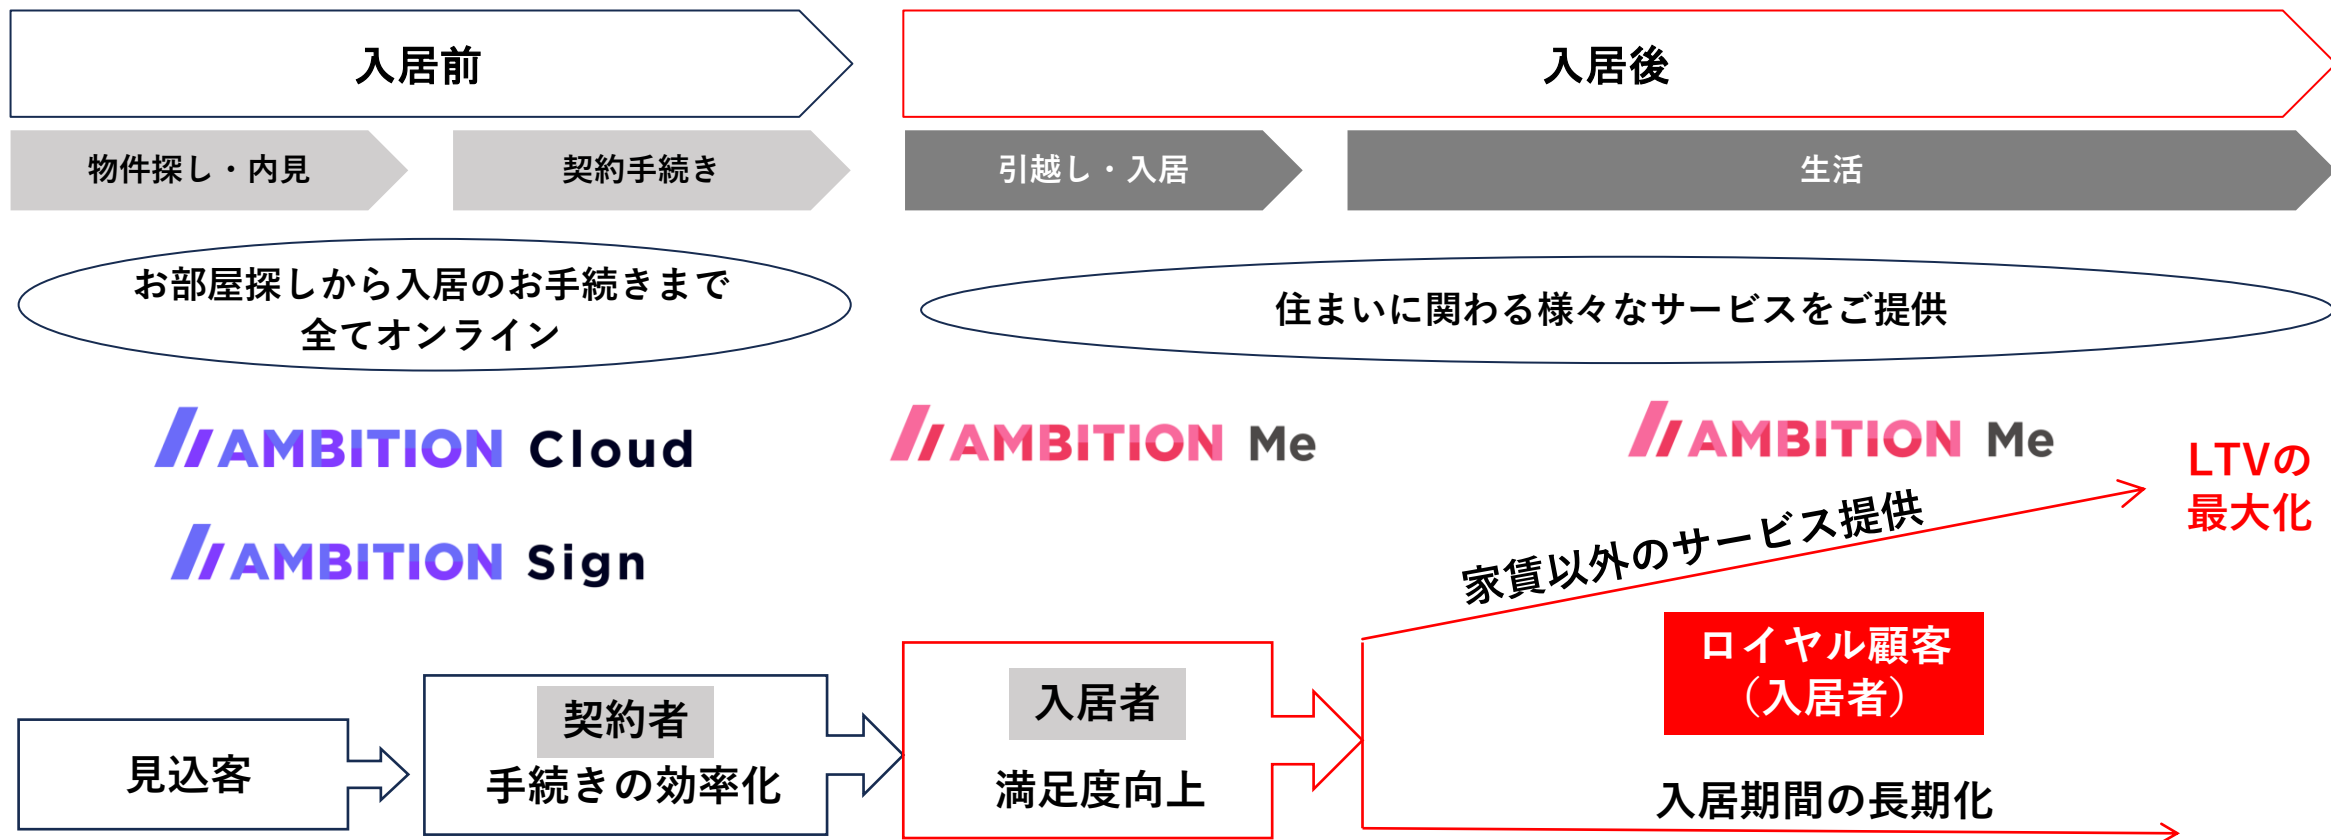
入居前

入居後

物件探し・内見

契約手続き

引越し・入居

生活

お部屋探しから入居のお手続きまで全てオンライン

住まいに関わる様々なサービスをご提供

AMBITION Cloud

AMBITION Me

AMBITION Me

LTVの最大化

AMBITION Sign

家賃以外のサービス提供

ロイヤル顧客（入居者）

見込客

契約者
手続きの効率化

入居者
満足度向上

入居期間の長期化